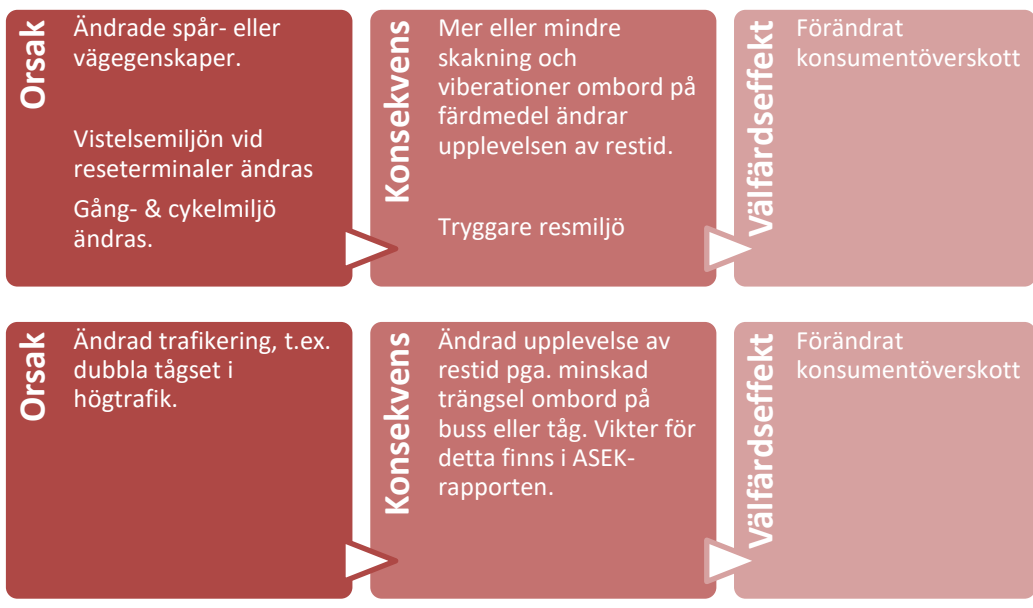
Orsak

Ändrade spår- eller vägegenskaper.

Vistelsemiljön vid reseterminaler ändras

Gång- & cykelmiljö ändras.

Konsekvens

Mer eller mindre skakning och viberationer ombord på färdmedel ändrar upplevelsen av restid.

Tryggare resmiljö

Välfärdseffekt

Förändrat konsumentöverskott

Orsak

Ändrad trafikering, t.ex. dubbla tågset i högtrafik.

Konsekvens

Ändrad upplevelse av restid pga. minskad trängsel ombord på buss eller tåg. Vikter för detta finns i ASEK-rapporten.

Välfärdseffekt

Förändrat konsumentöverskott